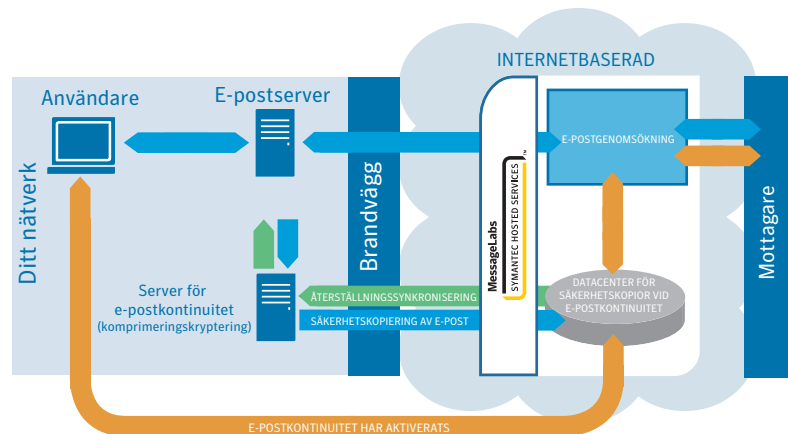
INTERNETBASERAD

Användare

E-postserver

Ditt nätverk

Brandvägg

E-POSTGENOMSÖKNING

Mottagare

MessageLabs
SYMANTEC HOSTED SERVICES

Server för e-postkontinuitet (komprimeringskryptering)

ÅTERSTÄLLNINGSSYNKRONISERING

SÄKERHETSKOPIERING AV E-POST

DATACENTER FÖR SÄKERHETSKOPIOR VID E-POSTKONTINUITET

E-POSTKONTINUITET HAR AKTIVERATS